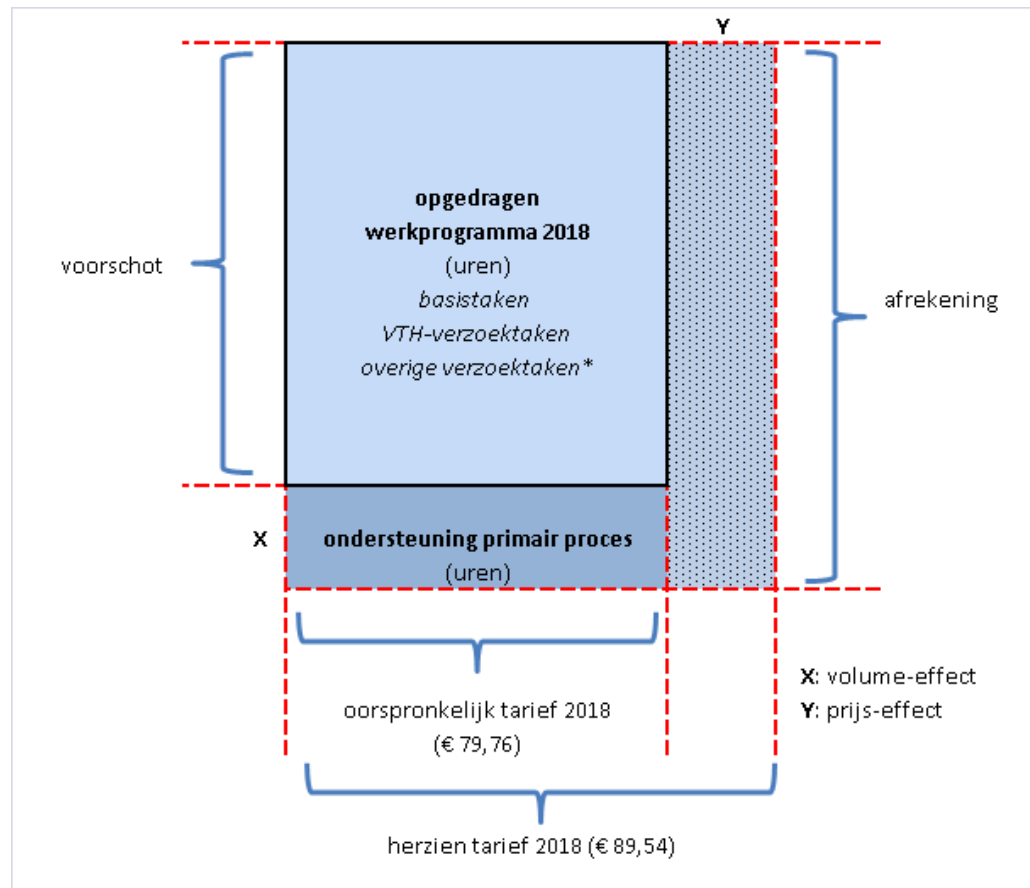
Y

voorschot

**opgedragen werkprogramma 2018**
(uren)
*basistaken*
*VTH-verzoektaken*
*overige verzoektaken\**

afrekening

X

**ondersteuning primair proces**
(uren)

oorspronkelijk tarief 2018
(€ 79,76)

**X**: volume-effect
**Y**: prijs-effect

herzien tarief 2018 (€ 89,54)